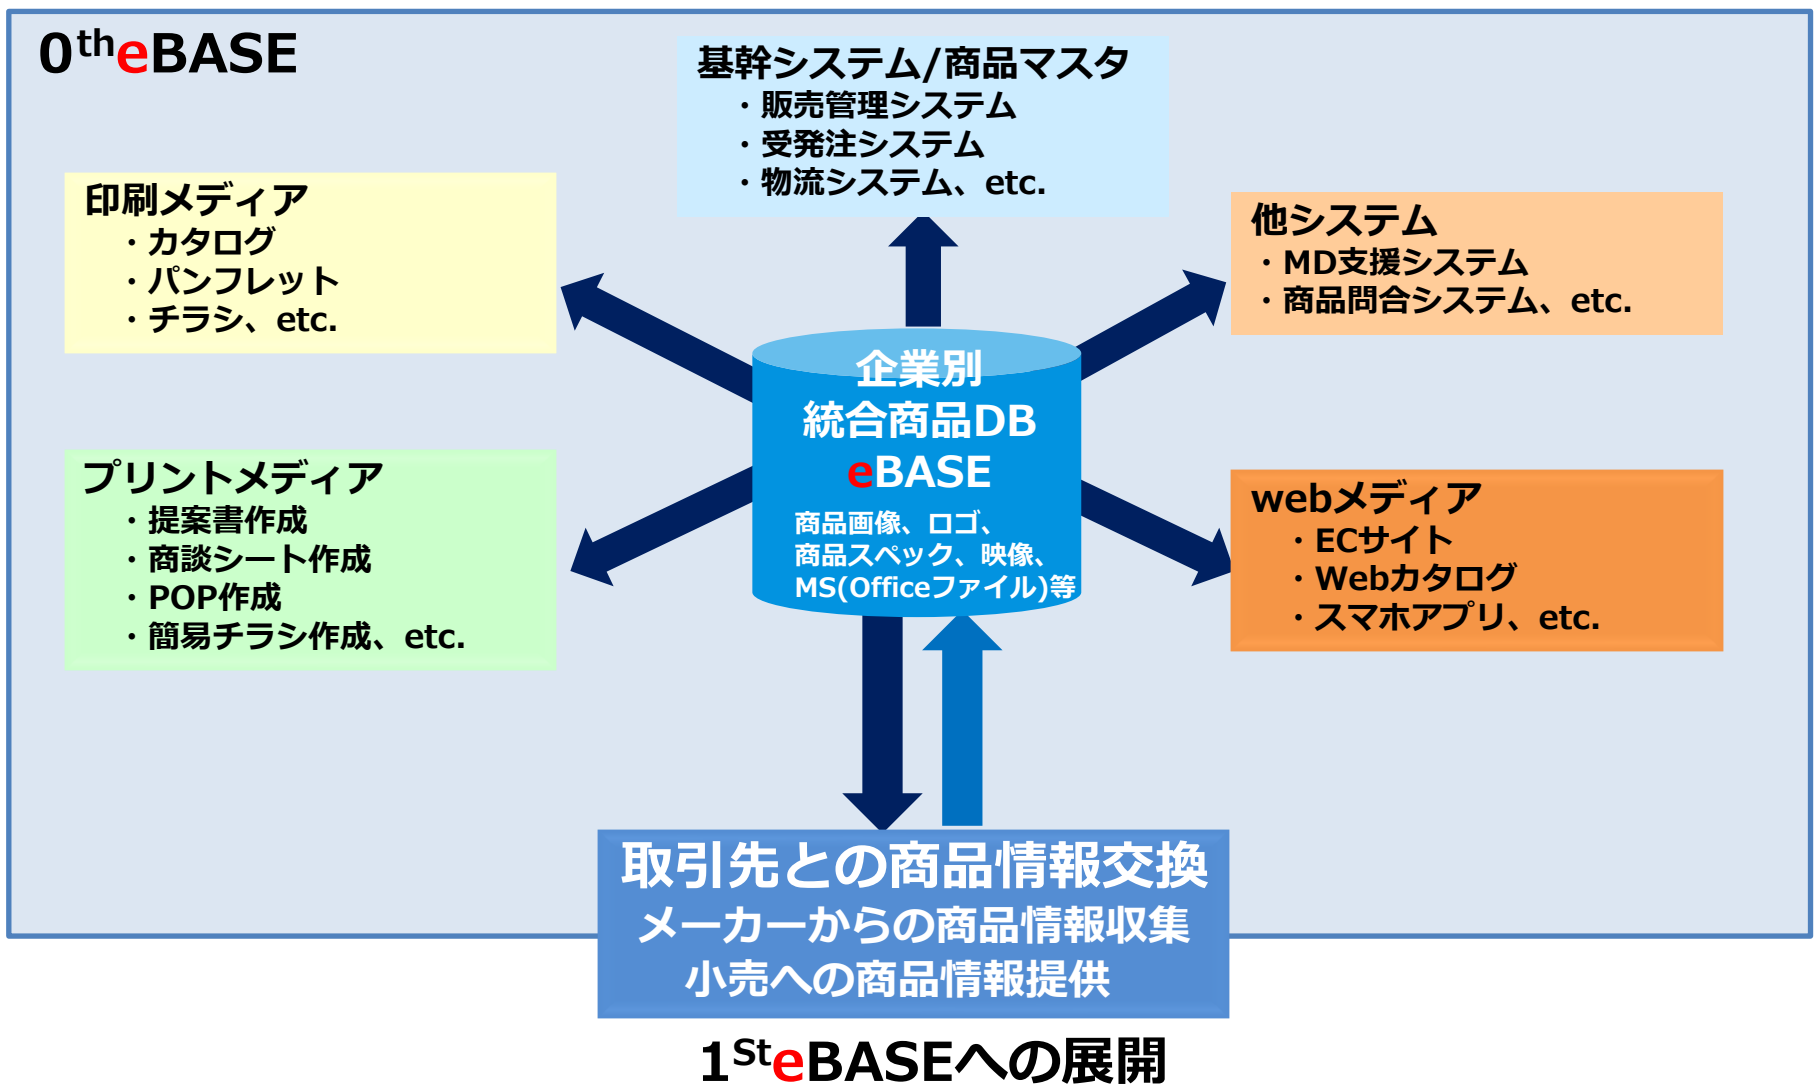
0$^{th}$eBASE

基幹システム/商品マスタ
・販売管理システム
・受発注システム
・物流システム、etc.

印刷メディア
・カタログ
・パンフレット
・チラシ、etc.

他システム
・MD支援システム
・商品問合システム、etc.

企業別
統合商品DB
eBASE
商品画像、ロゴ、
商品スペック、映像、
MS(Officeファイル)等

プリントメディア
・提案書作成
・商談シート作成
・POP作成
・簡易チラシ作成、etc.

webメディア
・ECサイト
・Webカタログ
・スマホアプリ、etc.

取引先との商品情報交換
メーカーからの商品情報収集
小売への商品情報提供

1$^{St}$eBASEへの展開